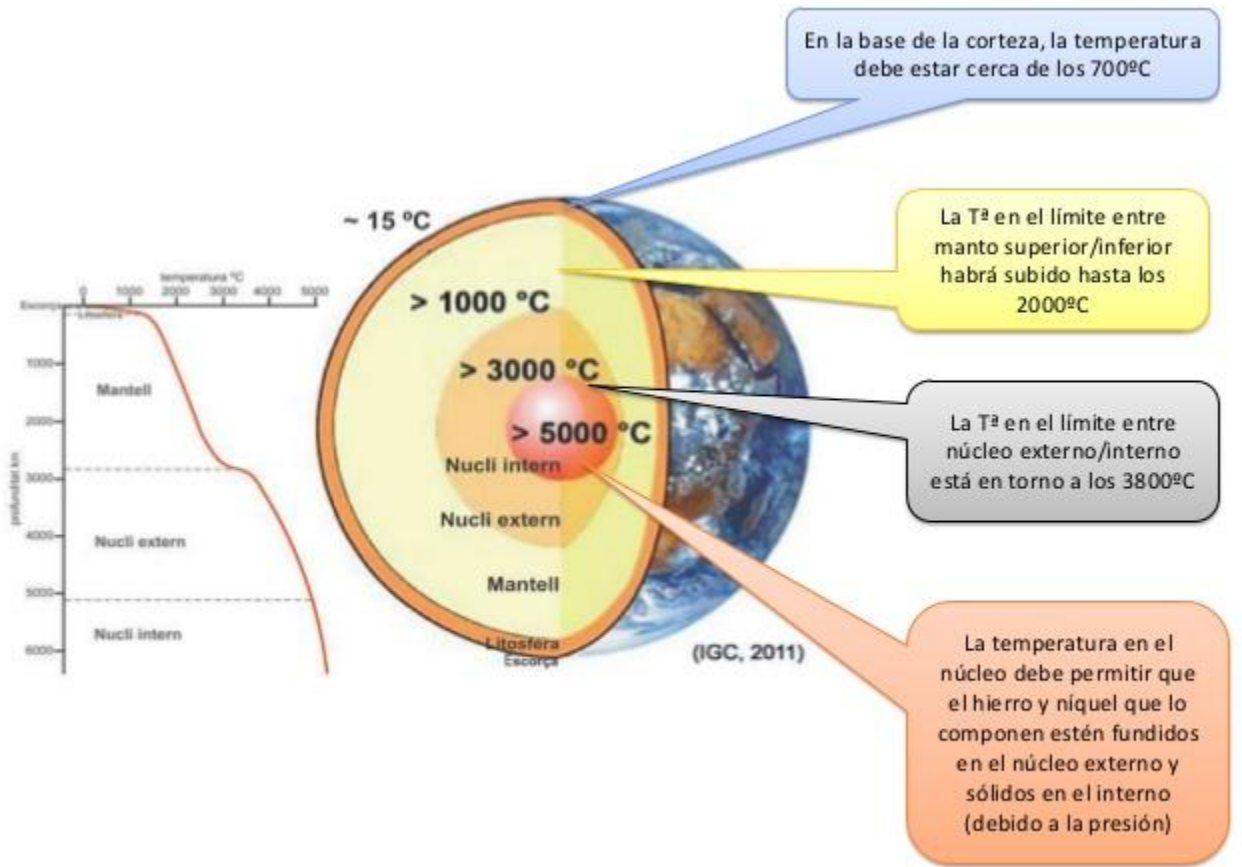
En la base de la corteza, la temperatura debe estar cerca de los 700ºC

~ 15 ºC

La Tª en el límite entre manto superior/inferior habrá subido hasta los 2000ºC

temperatura ºC

0 1000 2000 3000 4000 5000

Escorça

Litosfera

1000

Mantell

2000

3000

profunditat km

4000

Nucli extern

5000

Nucli intern

6000

> 1000 ºC

> 3000 ºC

> 5000 ºC

Nucli intern

Nucli extern

Mantell

Litosfera

Escorça

La Tª en el límite entre núcleo externo/interno está en torno a los 3800ºC

(IGC, 2011)

La temperatura en el núcleo debe permitir que el hierro y níquel que lo componen estén fundidos en el núcleo externo y sólidos en el interno (debido a la presión)